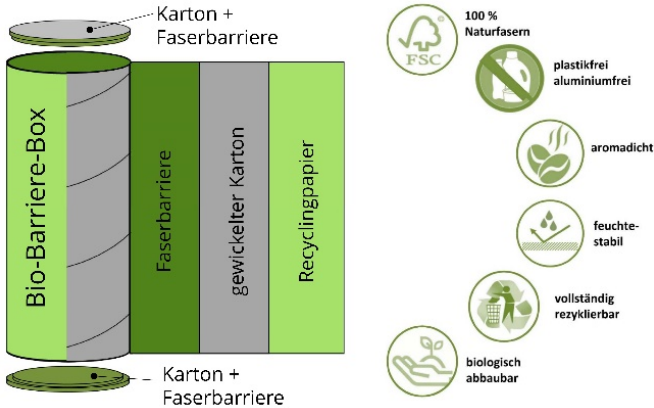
Karton + Faserbarriere

Bio-Barriere-Box

Faserbarriere

gewickelter Karton

Recyclingpapier

Karton + Faserbarriere

FSC

100 % Naturfasern

plastikfrei aluminiumfrei

aromadicht

feuchtestabil

vollständig rezyklierbar

biologisch abbaubar